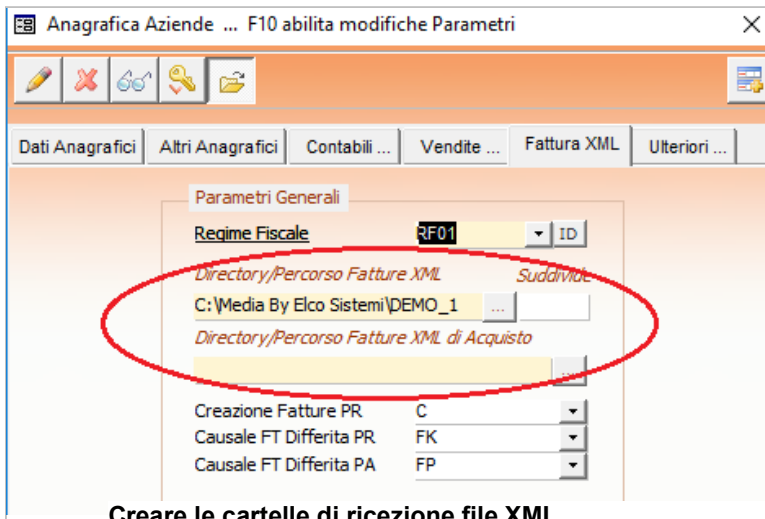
Anagrafica Aziende ... F10 abilita modifiche Parametri

Dati Anagrafici | Altri Anagrafici | Contabili ... | Vendite ... | Fattura XML | Ulteriori ...

Parametri Generali

Regime Fiscale RF01 ID

Directory/Percorso Fatture XML Suddivide

C:\Media By Elco Sistemi\DEMO_1 ...

Directory/Percorso Fatture XML di Acquisto

...

Creazione Fatture PR C

Causale FT Differita PR FK

Causale FT Differita PA FP

Creare le cartelle di ricezione file XML